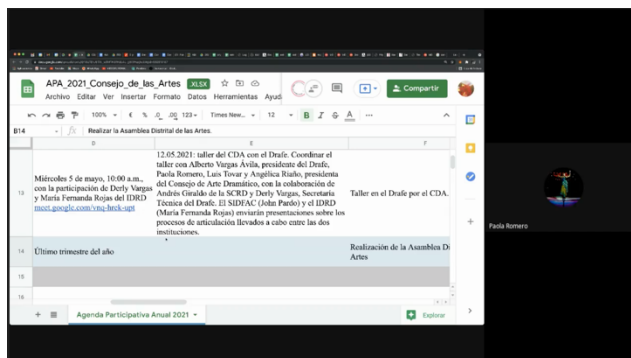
APA_2021_Consejo_de_las_Artes XLSX
Archivo Editar Ver Insertar Formato Datos Herramientas Ayud
Compartir
100% € % .0 .00 123 Times New... 12 B I S A
B14 fx Realizar la Asamblea Distrital de las Artes.
D E F

| | D | E | F |
|---|---|---|---|
| 13 | Miércoles 5 de mayo, 10:00 a.m., con la participación de Derly Vargas y María Fernanda Rojas del IDRD meet.google.com/vnq-hrek-upt | 12.05.2021: taller del CDA con el Drafe. Coordinar el taller con Alberto Vargas Ávila, presidente del Drafe, Paola Romero, Luis Tovar y Angélica Riaño, presidenta del Consejo de Arte Dramático, con la colaboración de Andrés Giraldo de la SCRD y Derly Vargas, Secretaria Técnica del Drafe. El SIDFAC (John Pardo) y el IDRD (María Fernanda Rojas) enviarán presentaciones sobre los procesos de articulación llevados a cabo entre las dos instituciones. | Taller en el Drafe por el CDA. |
| 14 | Último trimestre del año | | Realización de la Asamblea Di Artes |
| 15 | | | |
| 16 | | | |

Agenda Participativa Anual 2021
Explorar
Paola Romero